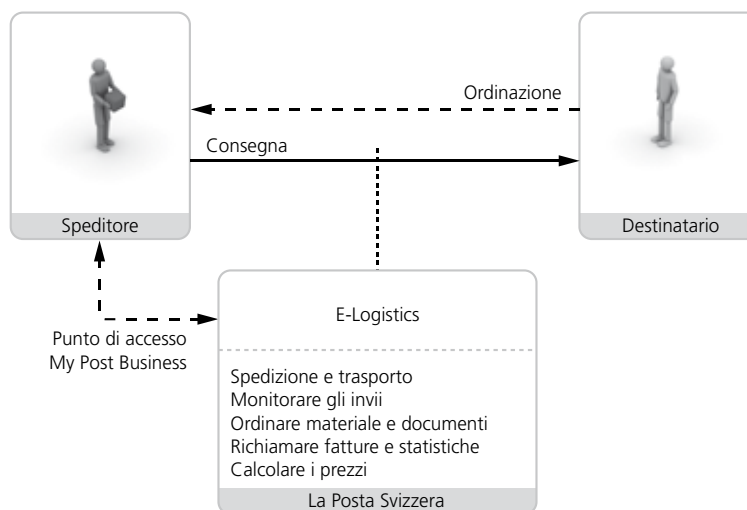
Ordinazione

Consegna

Speditore

Destinatario

Punto di accesso
My Post Business

E-Logistics

Spedizione e trasporto
Monitorare gli invii
Ordinare materiale e documenti
Richiamare fatture e statistiche
Calcolare i prezzi

La Posta Svizzera